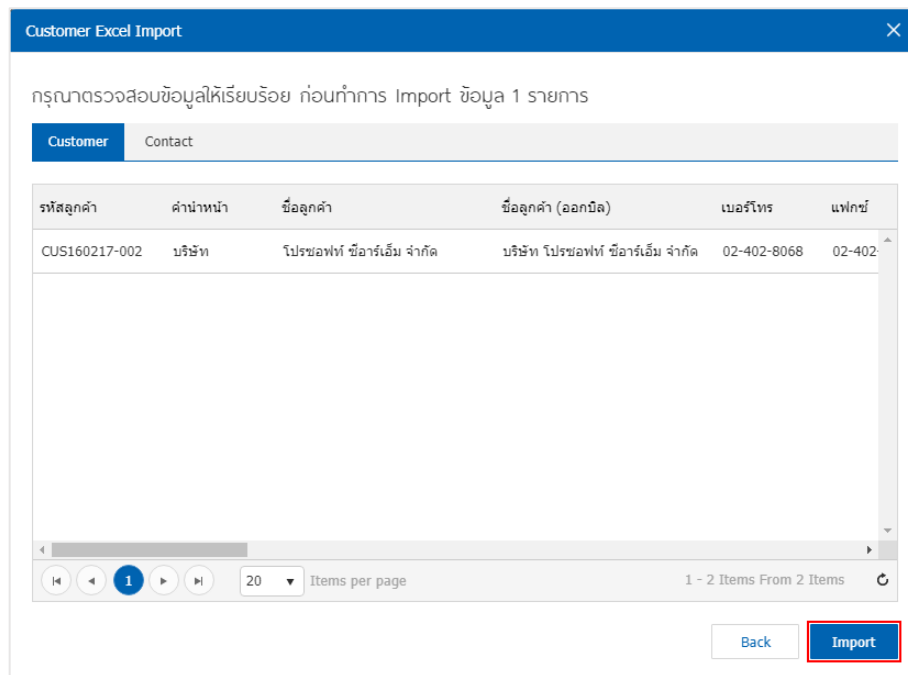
Customer Excel Import

กรุณาตรวจสอบข้อมูลให้เรียบร้อย ก่อนทำการ Import ข้อมูล 1 รายการ

Customer Contact

| รหัสลูกค้า | คำนำหน้า | ชื่อลูกค้า | ชื่อลูกค้า (ออกบิล) | เบอร์โทร | แฟกซ์ |
|---|---|---|---|---|---|
| CUS160217-002 | บริษัท | โปรซอฟท์ ซีอาร์เอ็ม จำกัด | บริษัท โปรซอฟท์ ซีอาร์เอ็ม จำกัด | 02-402-8068 | 02-402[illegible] |

1 20 Items per page 1 - 2 Items From 2 Items

Back Import